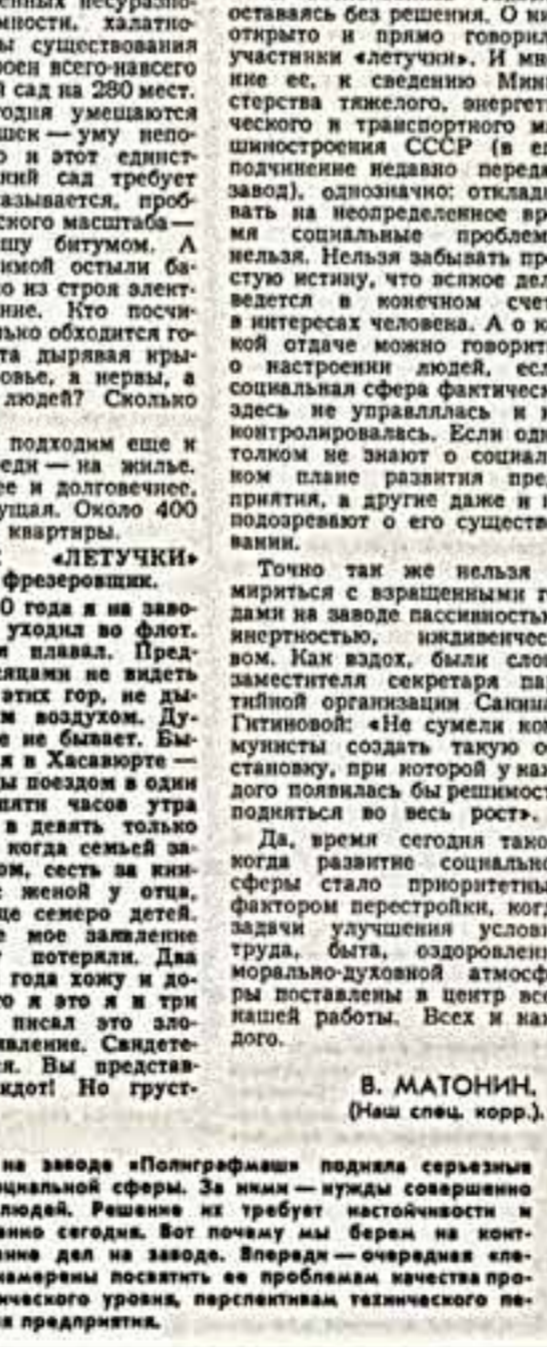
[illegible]енных несуразно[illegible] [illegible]нности. халатно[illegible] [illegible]ы существования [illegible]роен всего-навсего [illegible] сад на 280 мест. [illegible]одня умещаются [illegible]шек — уму непо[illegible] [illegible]о и этот единст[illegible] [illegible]ний сад требует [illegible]азывается. проб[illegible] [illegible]ского масштаба — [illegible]шу битумом. А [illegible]имой остыли ба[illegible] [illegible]о из строя элект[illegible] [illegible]ние. Кто посчи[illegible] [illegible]о обходится го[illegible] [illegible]та дырявая кры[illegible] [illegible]овье, а нервы, а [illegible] людей? Сколько

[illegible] подходим еще к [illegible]еди — на жилье. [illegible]ее и долговечнее. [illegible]ущая. Около 400 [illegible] квартиры.

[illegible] «ЛЕТУЧКИ» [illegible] фрезеровщик.

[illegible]0 года я на заво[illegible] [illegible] уходил во флот. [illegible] плавал. Пред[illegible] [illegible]сяцами не видеть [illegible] этих гор, не ды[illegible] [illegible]м воздухом. Ду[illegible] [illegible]е не бывает. Бы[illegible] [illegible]я в Хасавюрте — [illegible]ы поездом в один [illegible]пяти часов утра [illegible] в девять только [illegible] когда семьей за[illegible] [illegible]ом, сесть за ки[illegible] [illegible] женой у отца, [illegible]це семеро детей. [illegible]е мое заявление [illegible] потеряли. Два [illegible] года хожу и до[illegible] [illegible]о я это я и три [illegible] писал это зло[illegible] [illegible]вление. Свидете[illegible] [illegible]я. Вы представ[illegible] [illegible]кдот! Но груст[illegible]

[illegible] оставаясь без решения. О н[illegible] открыто и прямо говорил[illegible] участники «летучки». И мн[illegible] ние ее, к сведению Мин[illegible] стерства тяжелого, энергет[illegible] ческого и транспортного м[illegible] шиностроения СССР (в е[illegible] подчинение недавно переда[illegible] завод), однозначно: отклад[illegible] вать на неопределенное вр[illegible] мя социальные проблем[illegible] нельзя. Нельзя забывать пр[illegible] стую истину, что всякое дел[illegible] ведется в конечном счет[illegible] в интересах человека. А о к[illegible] кой отдаче можно говорит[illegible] о настроении людей, есл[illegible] социальная сфера фактическ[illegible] здесь не управлялась и к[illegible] контролировалась. Если одн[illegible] толком не знают о социал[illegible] ном плане развития пре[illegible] приятия, а другие даже и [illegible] подозревают о его существо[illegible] вании.

Точно так же нельзя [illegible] мириться с взращенными г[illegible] дами на заводе пассивность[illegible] инертностью, иждивенчес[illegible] вом. Как вздох, были слов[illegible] заместителя секретаря па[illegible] тийной организации Сакина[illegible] Гитиновой: «Не сумели ком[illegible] мунисты создать такую о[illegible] становку, при которой у каж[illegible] дого появилась бы решимост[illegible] подняться во весь рост».

Да, время сегодня тако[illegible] когда развитие социально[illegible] сферы стало приоритетны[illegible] фактором перестройки, когд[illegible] задачи улучшения услови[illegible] труда, быта, оздоровлени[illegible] морально-духовной атмосф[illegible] ры поставлены в центр все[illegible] нашей работы. Всех и каж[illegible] дого.

В. МАТОНИН,
(Наш спец. корр.).

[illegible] на заводе «Полиграфмаш» подняла серьезные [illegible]оциальной сферы. За ними — нужды совершенно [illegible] людей. Решение их требует настойчивости и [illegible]ельно сегодня. Вот почему мы берем на конт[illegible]ение дел на заводе. Впереди — очередная «ле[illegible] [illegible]намерены посвятить ее проблемам качества про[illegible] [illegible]ического уровня, перспективам технического пе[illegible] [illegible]я предприятия.